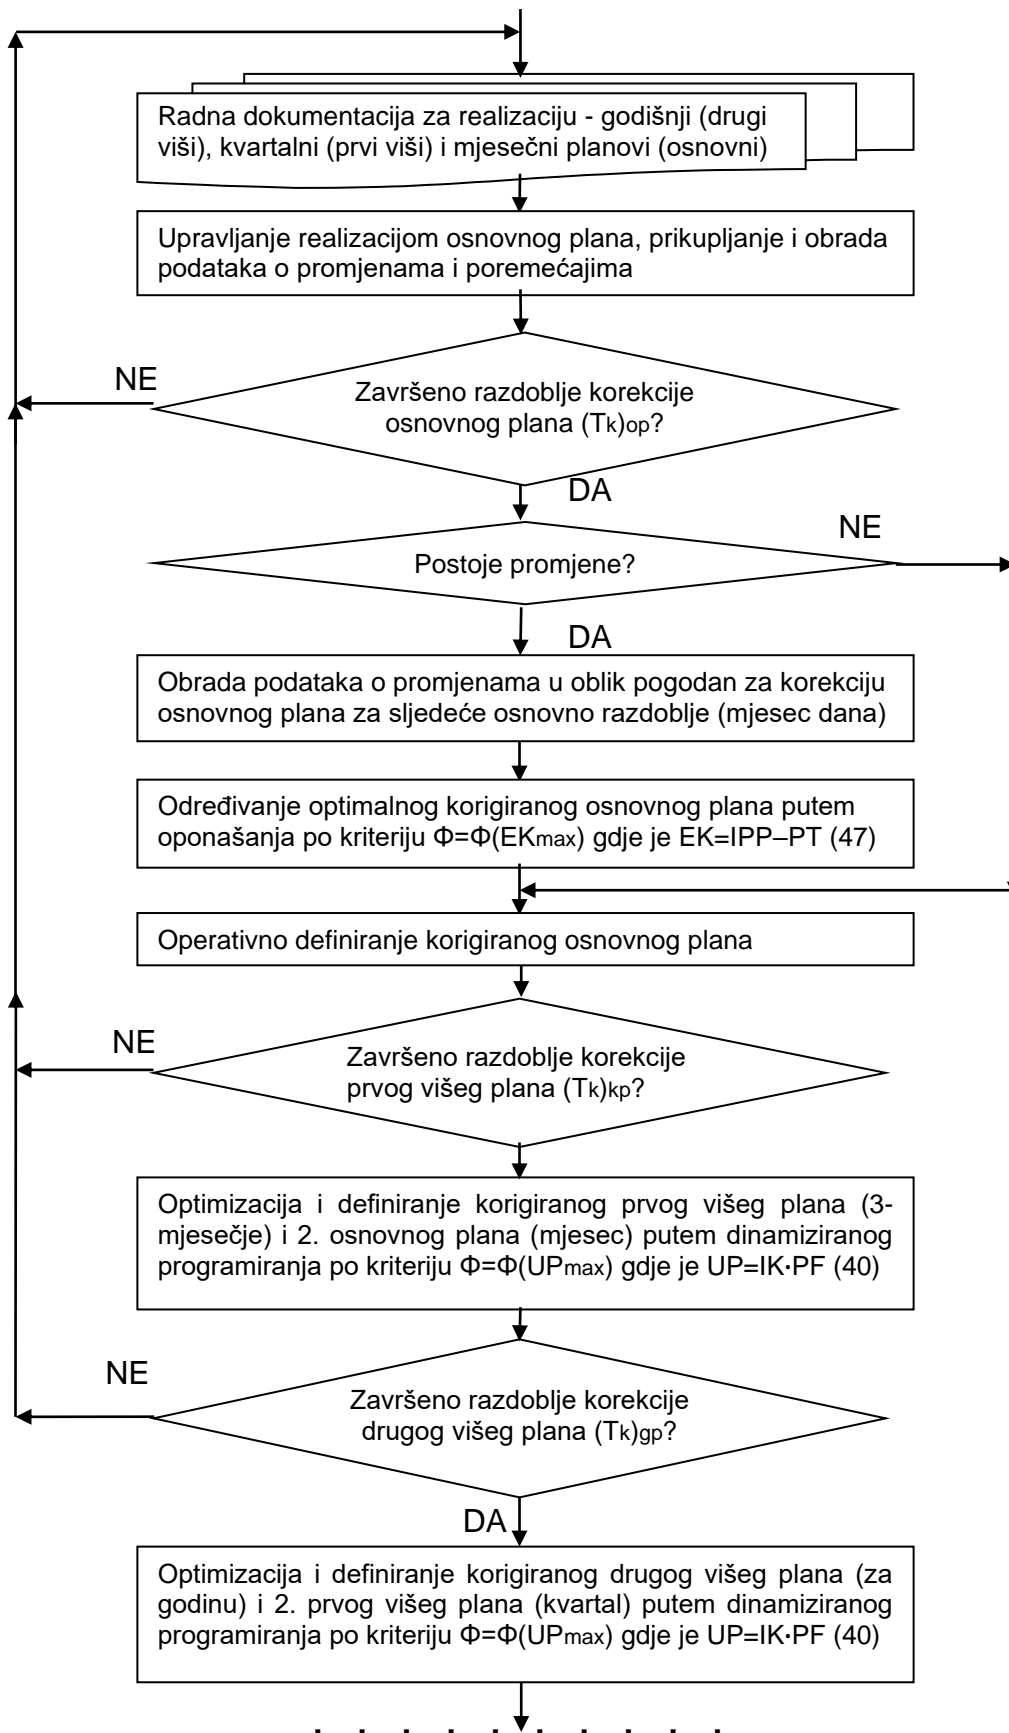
Radna dokumentacija za realizaciju - godišnji (drugi viši), kvartalni (prvi viši) i mjesečni planovi (osnovni)

Upravljanje realizacijom osnovnog plana, prikupljanje i obrada podataka o promjenama i poremećajima

NE

Završeno razdoblje korekcije osnovnog plana $(T_k)_{op}$?

DA

NE

Postoje promjene?

DA

Obrada podataka o promjenama u oblik pogodan za korekciju osnovnog plana za sljedeće osnovno razdoblje (mjesec dana)

Određivanje optimalnog korigiranog osnovnog plana putem oponašanja po kriteriju $\Phi=\Phi(EK_{max})$ gdje je EK=IPP–PT (47)

Operativno definiranje korigiranog osnovnog plana

NE

Završeno razdoblje korekcije prvog višeg plana $(T_k)_{kp}$?

Optimizacija i definiranje korigiranog prvog višeg plana (3-mjesečje) i 2. osnovnog plana (mjesec) putem dinamiziranog programiranja po kriteriju $\Phi=\Phi(UP_{max})$ gdje je UP=IK·PF (40)

NE

Završeno razdoblje korekcije drugog višeg plana $(T_k)_{gp}$?

DA

Optimizacija i definiranje korigiranog drugog višeg plana (za godinu) i 2. prvog višeg plana (kvartal) putem dinamiziranog programiranja po kriteriju $\Phi=\Phi(UP_{max})$ gdje je UP=IK·PF (40)